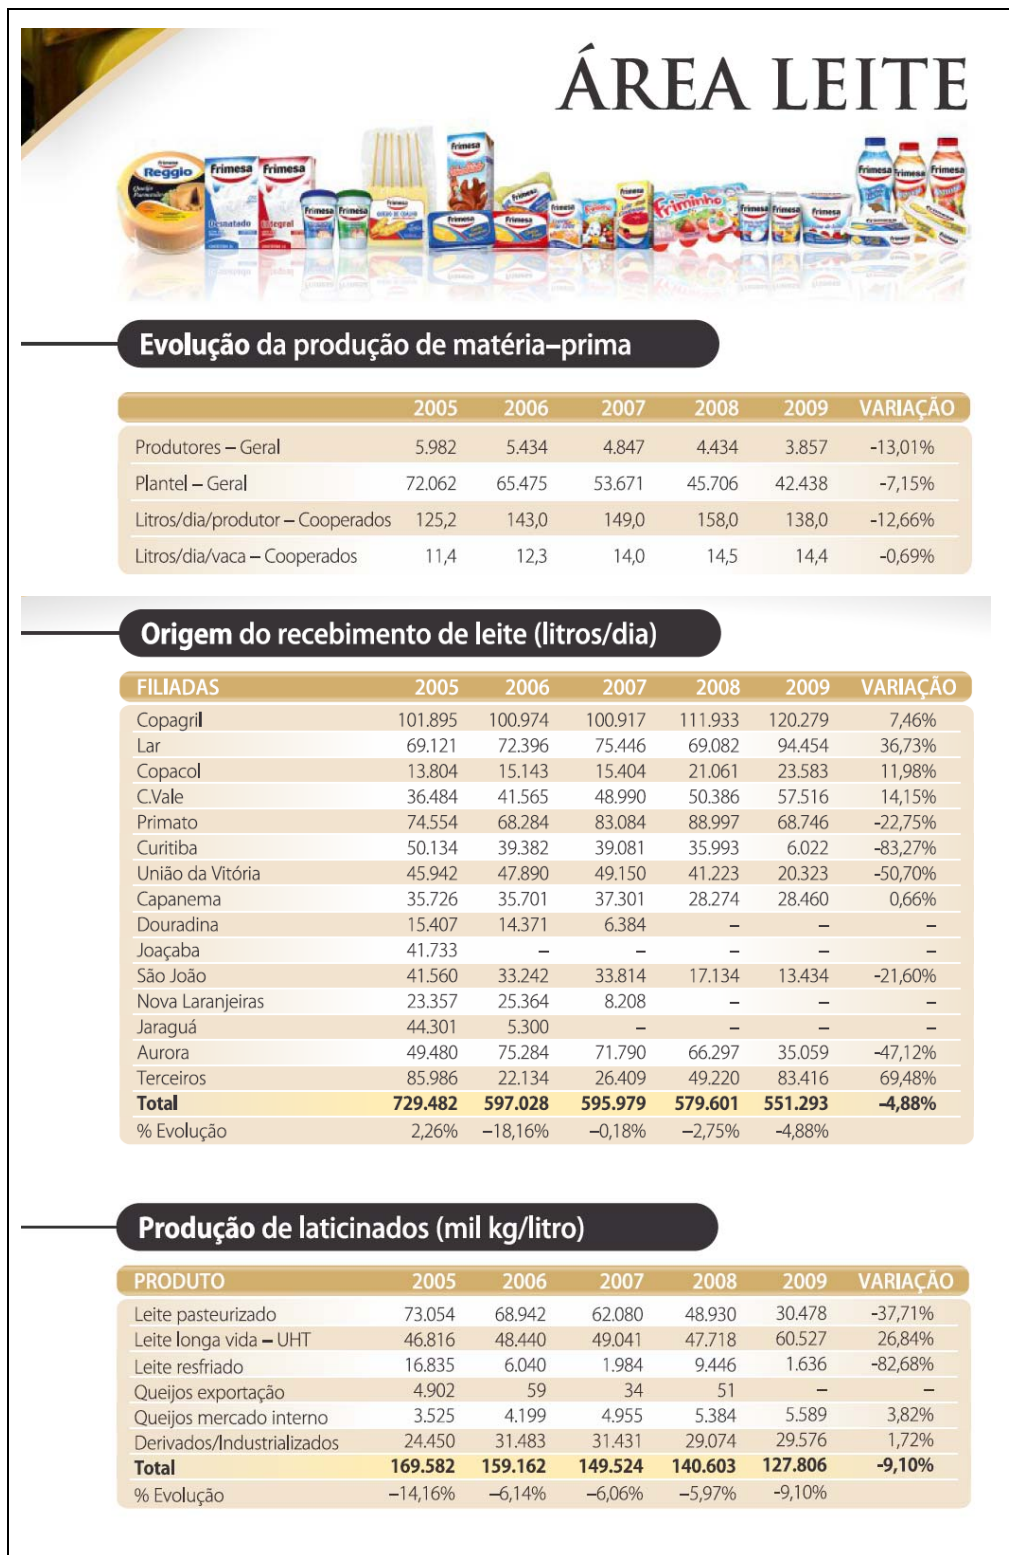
ÁREA LEITE

Reggio Frimesa Frimesa Desnatado Integral Frimesa Frimesa Frimesa Frimesa Friminho Frimesa Frimesa Frimesa Frimesa Frimesa Frimesa

Evolução da produção de matéria–prima

| | 2005 | 2006 | 2007 | 2008 | 2009 | VARIAÇÃO |
|---|---|---|---|---|---|---|
| Produtores – Geral | 5.982 | 5.434 | 4.847 | 4.434 | 3.857 | -13,01% |
| Plantel – Geral | 72.062 | 65.475 | 53.671 | 45.706 | 42.438 | -7,15% |
| Litros/dia/produtor – Cooperados | 125,2 | 143,0 | 149,0 | 158,0 | 138,0 | -12,66% |
| Litros/dia/vaca – Cooperados | 11,4 | 12,3 | 14,0 | 14,5 | 14,4 | -0,69% |

Origem do recebimento de leite (litros/dia)

| FILIADAS | 2005 | 2006 | 2007 | 2008 | 2009 | VARIAÇÃO |
|---|---|---|---|---|---|---|
| Copagril | 101.895 | 100.974 | 100.917 | 111.933 | 120.279 | 7,46% |
| Lar | 69.121 | 72.396 | 75.446 | 69.082 | 94.454 | 36,73% |
| Copacol | 13.804 | 15.143 | 15.404 | 21.061 | 23.583 | 11,98% |
| C.Vale | 36.484 | 41.565 | 48.990 | 50.386 | 57.516 | 14,15% |
| Primato | 74.554 | 68.284 | 83.084 | 88.997 | 68.746 | -22,75% |
| Curitiba | 50.134 | 39.382 | 39.081 | 35.993 | 6.022 | -83,27% |
| União da Vitória | 45.942 | 47.890 | 49.150 | 41.223 | 20.323 | -50,70% |
| Capanema | 35.726 | 35.701 | 37.301 | 28.274 | 28.460 | 0,66% |
| Douradina | 15.407 | 14.371 | 6.384 | – | – | – |
| Joaçaba | 41.733 | – | – | – | – | – |
| São João | 41.560 | 33.242 | 33.814 | 17.134 | 13.434 | -21,60% |
| Nova Laranjeiras | 23.357 | 25.364 | 8.208 | – | – | – |
| Jaraguá | 44.301 | 5.300 | – | – | – | – |
| Aurora | 49.480 | 75.284 | 71.790 | 66.297 | 35.059 | -47,12% |
| Terceiros | 85.986 | 22.134 | 26.409 | 49.220 | 83.416 | 69,48% |
| Total | 729.482 | 597.028 | 595.979 | 579.601 | 551.293 | -4,88% |
| % Evolução | 2,26% | –18,16% | –0,18% | –2,75% | -4,88% | |

Produção de laticinados (mil kg/litro)

| PRODUTO | 2005 | 2006 | 2007 | 2008 | 2009 | VARIAÇÃO |
|---|---|---|---|---|---|---|
| Leite pasteurizado | 73.054 | 68.942 | 62.080 | 48.930 | 30.478 | -37,71% |
| Leite longa vida – UHT | 46.816 | 48.440 | 49.041 | 47.718 | 60.527 | 26,84% |
| Leite resfriado | 16.835 | 6.040 | 1.984 | 9.446 | 1.636 | -82,68% |
| Queijos exportação | 4.902 | 59 | 34 | 51 | – | – |
| Queijos mercado interno | 3.525 | 4.199 | 4.955 | 5.384 | 5.589 | 3,82% |
| Derivados/Industrializados | 24.450 | 31.483 | 31.431 | 29.074 | 29.576 | 1,72% |
| Total | 169.582 | 159.162 | 149.524 | 140.603 | 127.806 | -9,10% |
| % Evolução | –14,16% | –6,14% | –6,06% | –5,97% | -9,10% | |